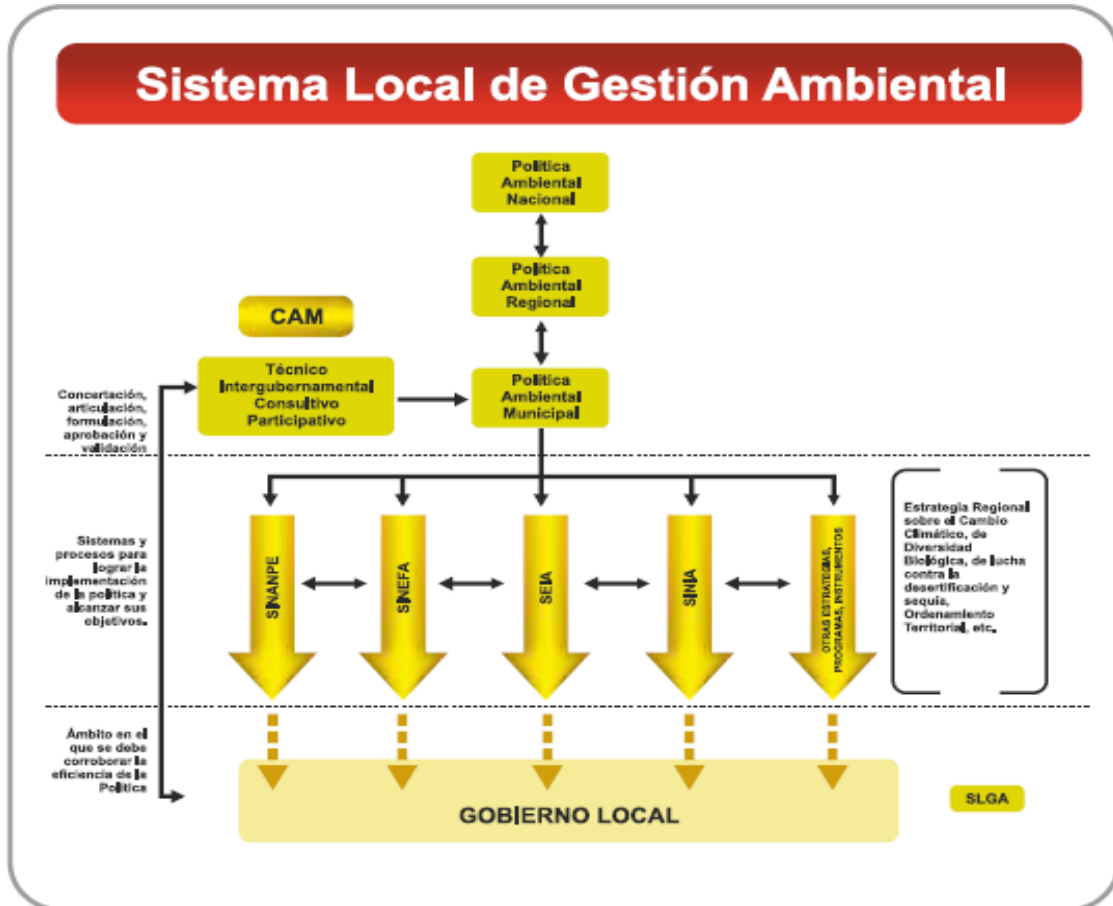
Sistema Local de Gestión Ambiental

Política Ambiental Nacional

Política Ambiental Regional

CAM

Técnico Intergubernamental Consultivo Participativo

Política Ambiental Municipal

Concertación, articulación, formulación, aprobación y validación

Sistemas y procesos para lograr la implementación de la política y alcanzar sus objetivos.

SINANPE

SINEFA

SEIA

SINIA

OTRAS ESTRATEGIAS, PROGRAMAS, INSTRUMENTOS

Estrategia Regional sobre el Cambio Climático, de Diversidad Biológica, de lucha contra la desertificación y sequía, Ordenamiento Territorial, etc.

Ámbito en el que se debe corroborar la eficiencia de la Política

GOBIERNO LOCAL

SLGA